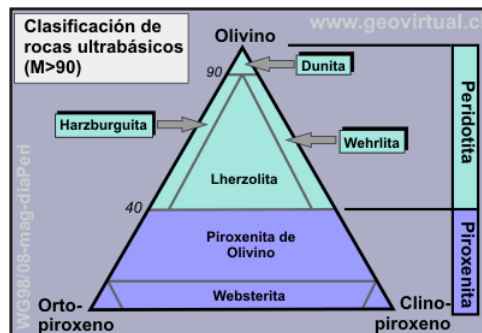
Clasificación de rocas ultrabásicos (M>90)

www.geovirtual.c

Olivino

90

Dunita

Harzburguita

Wehrlita

Lherzolita

40

Piroxenita de Olivino

Websterita

Orto-piroxeno

Clino-piroxeno

Peridotita

Piroxenita

WG98/08-mag-diaPeri